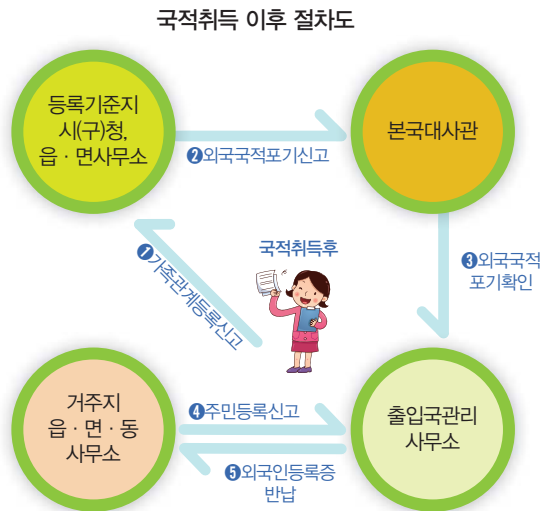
국적취득 이후 절차도

등록기준지 시(구)청, 읍 · 면사무소

❷외국국적포기신고

본국대사관

❶가족관계등록신고

국적취득후

❸외국국적 포기확인

거주지 읍 · 면 · 동 사무소

❹주민등록신고

❺외국인등록증 반납

출입국관리 사무소